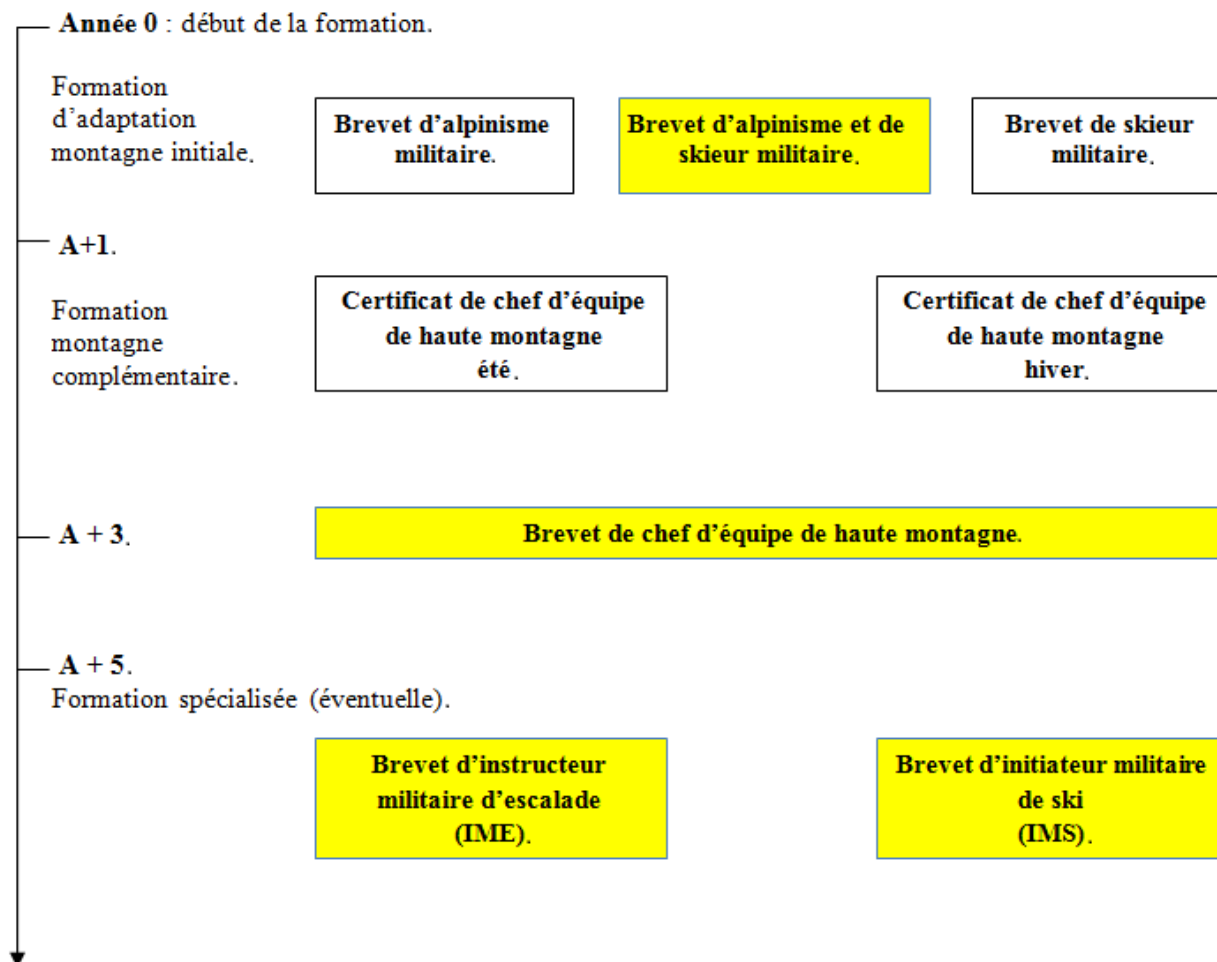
Année 0 : début de la formation.

Formation d'adaptation montagne initiale.

Brevet d'alpinisme militaire.

Brevet d'alpinisme et de skieur militaire.

Brevet de skieur militaire.

A+1.

Formation montagne complémentaire.

Certificat de chef d'équipe de haute montagne été.

Certificat de chef d'équipe de haute montagne hiver.

A + 3.

Brevet de chef d'équipe de haute montagne.

A + 5.
Formation spécialisée (éventuelle).

Brevet d'instructeur militaire d'escalade (IME).

Brevet d'initiateur militaire de ski (IMS).